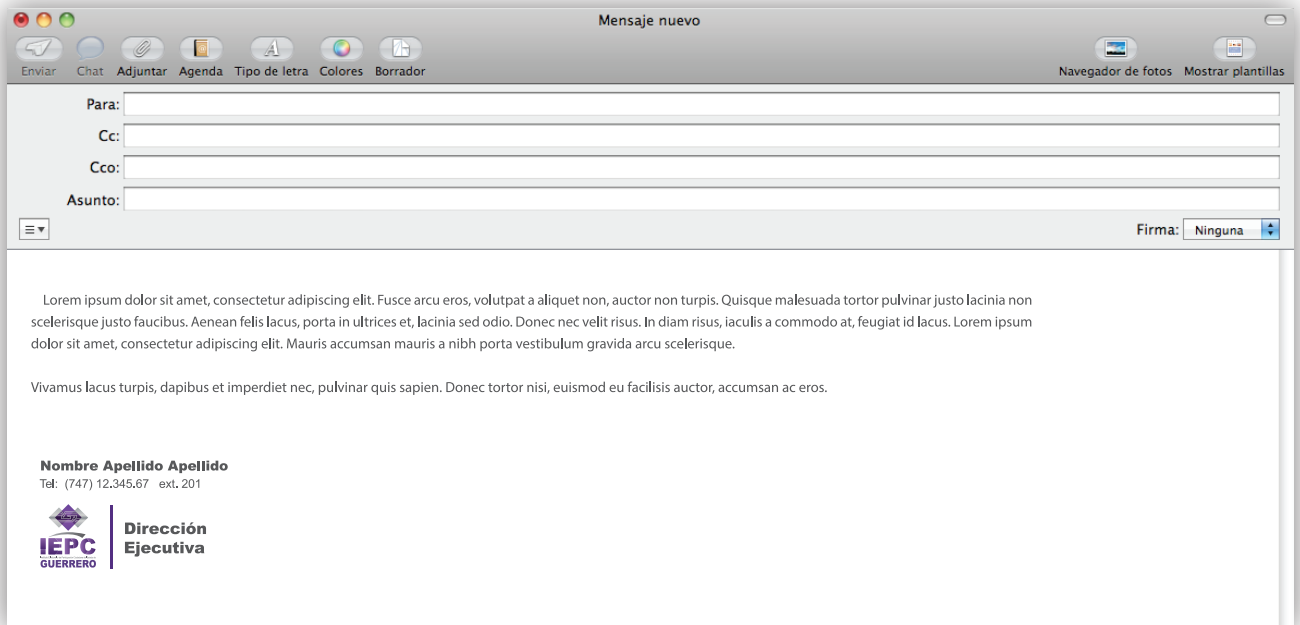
Mensaje nuevo

Enviar Chat Adjuntar Agenda Tipo de letra Colores Borrador

Navegador de fotos Mostrar plantillas

Para:

Cc:

Cco:

Asunto:

Firma: Ninguna

Lorem ipsum dolor sit amet, consectetur adipiscing elit. Fusce arcu eros, volutpat a aliquet non, auctor non turpis. Quisque malesuada tortor pulvinar justo lacinia non scelerisque justo faucibus. Aenean felis lacus, porta in ultrices et, lacinia sed odio. Donec nec velit risus. In diam risus, iaculis a commodo at, feugiat id lacus. Lorem ipsum dolor sit amet, consectetur adipiscing elit. Mauris accumsan mauris a nibh porta vestibulum gravida arcu scelerisque.

Vivamus lacus turpis, dapibus et imperdiet nec, pulvinar quis sapien. Donec tortor nisi, euismod eu facilisis auctor, accumsan ac eros.

Nombre Apellido Apellido
Tel: (747) 12.345.67 ext. 201

IEPC
GUERRERO

Dirección
Ejecutiva